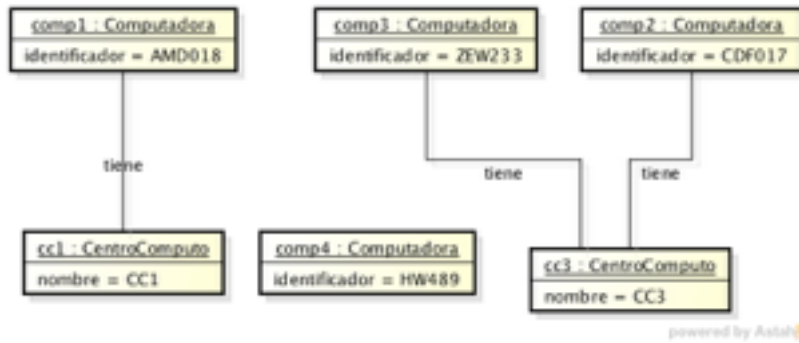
comp1 : Computadora
identificador = AMD018

comp3 : Computadora
identificador = ZEW233

comp2 : Computadora
identificador = CDF017

tiene

tiene

tiene

cc1 : CentroComputo
nombre = CC1

comp4 : Computadora
identificador = HW489

cc3 : CentroComputo
nombre = CC3

powered by Astah